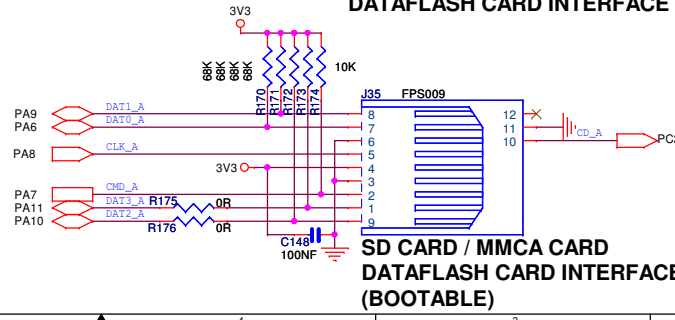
DATAFLASH CARD INTERFACE

3V3

68K 68K 68K 68K

10K

R170 R171 R172 R173 R174

J35 FPS009

PA9 DAT1_A
PA6 DAT0_A
PA8 CLK_A
3V3
PA7 CMD_A
PA11 DAT3_A R175 0R
PA10 DAT2_A R176 0R

8
7
6
5
4
3
2
1
9

12
11
10

CD_A
PC

C148
100NF

SD CARD / MMCA CARD
DATAFLASH CARD INTERFACE
(BOOTABLE)